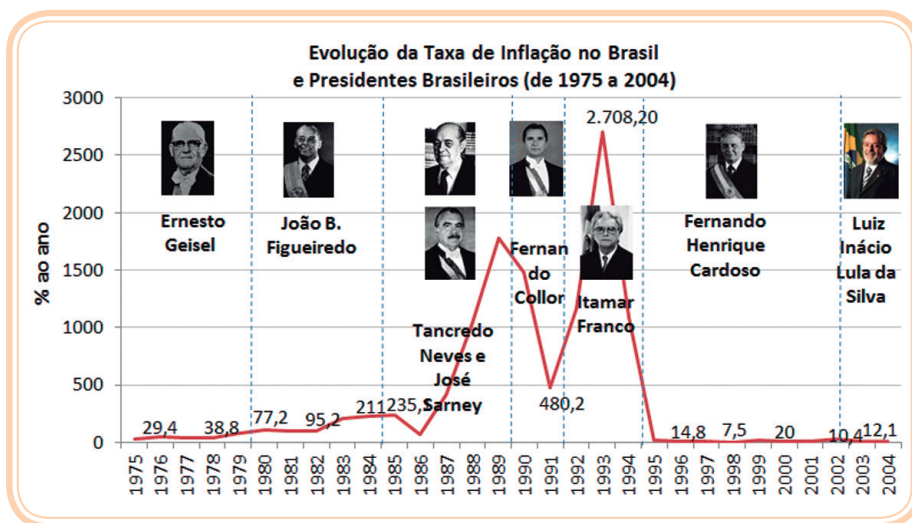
Evolução da Taxa de Inflação no Brasil
e Presidentes Brasileiros (de 1975 a 2004)

3000
2500
2000
1500
1000
500
0

% ao ano

Ernesto Geisel

João B. Figueiredo

Tancredo Neves e José Sarney

Fernan do Collor

Itamar Franco

Fernando Henrique Cardoso

Luiz Inácio Lula da Silva

2.708,20

29,4
38,8
77,2
95,2
211
235,
480,2
14,8
7,5
20
10,4
12,1

1975 1976 1977 1978 1979 1980 1981 1982 1983 1984 1985 1986 1987 1988 1989 1990 1991 1992 1993 1994 1995 1996 1997 1998 1999 2000 2001 2002 2003 2004